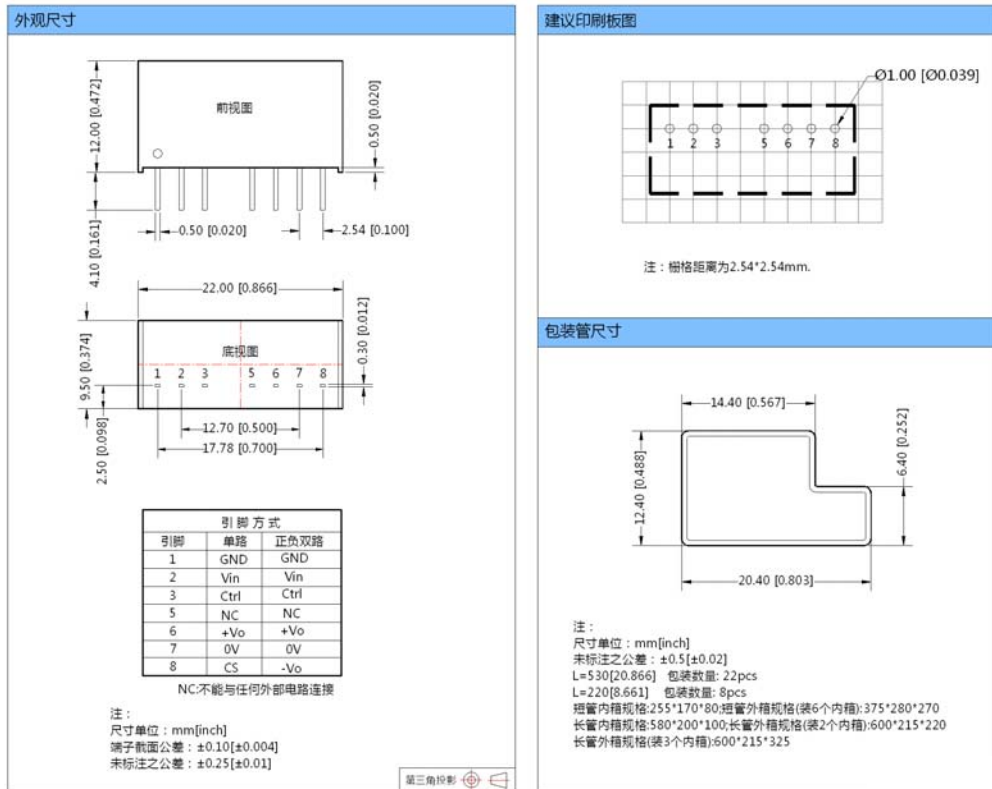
外观尺寸

12.00 [0.472]

前视图

0.50 [0.020]

4.10 [0.161]

0.50 [0.020]

2.54 [0.100]

22.00 [0.866]

9.50 [0.374]

底视图

0.30 [0.012]

1 2 3 5 6 7 8

2.50 [0.098]

12.70 [0.500]

17.78 [0.700]

| 引脚方式 | | |
|---|---|---|
| 引脚 | 单路 | 正负双路 |
| 1 | GND | GND |
| 2 | Vin | Vin |
| 3 | Ctrl | Ctrl |
| 5 | NC | NC |
| 6 | +Vo | +Vo |
| 7 | 0V | 0V |
| 8 | CS | -Vo |

NC:不能与任何外部电路连接

注：
尺寸单位：mm[inch]
端子截面公差：±0.10[±0.004]
未标注之公差：±0.25[±0.01]

第三角投影

建议印刷板图

Ø1.00 [Ø0.039]

1 2 3 5 6 7 8

注：栅格距离为2.54*2.54mm.

包装管尺寸

14.40 [0.567]

12.40 [0.488]

6.40 [0.252]

20.40 [0.803]

注：
尺寸单位：mm[inch]
未标注之公差：±0.5[±0.02]
L=530[20.866] 包装数量: 22pcs
L=220[8.661] 包装数量: 8pcs
短管内箱规格:255*170*80;短管外箱规格(装6个内箱):375*280*270
长管内箱规格:580*200*100;长管外箱规格(装2个内箱):600*215*220
长管外箱规格(装3个内箱):600*215*325